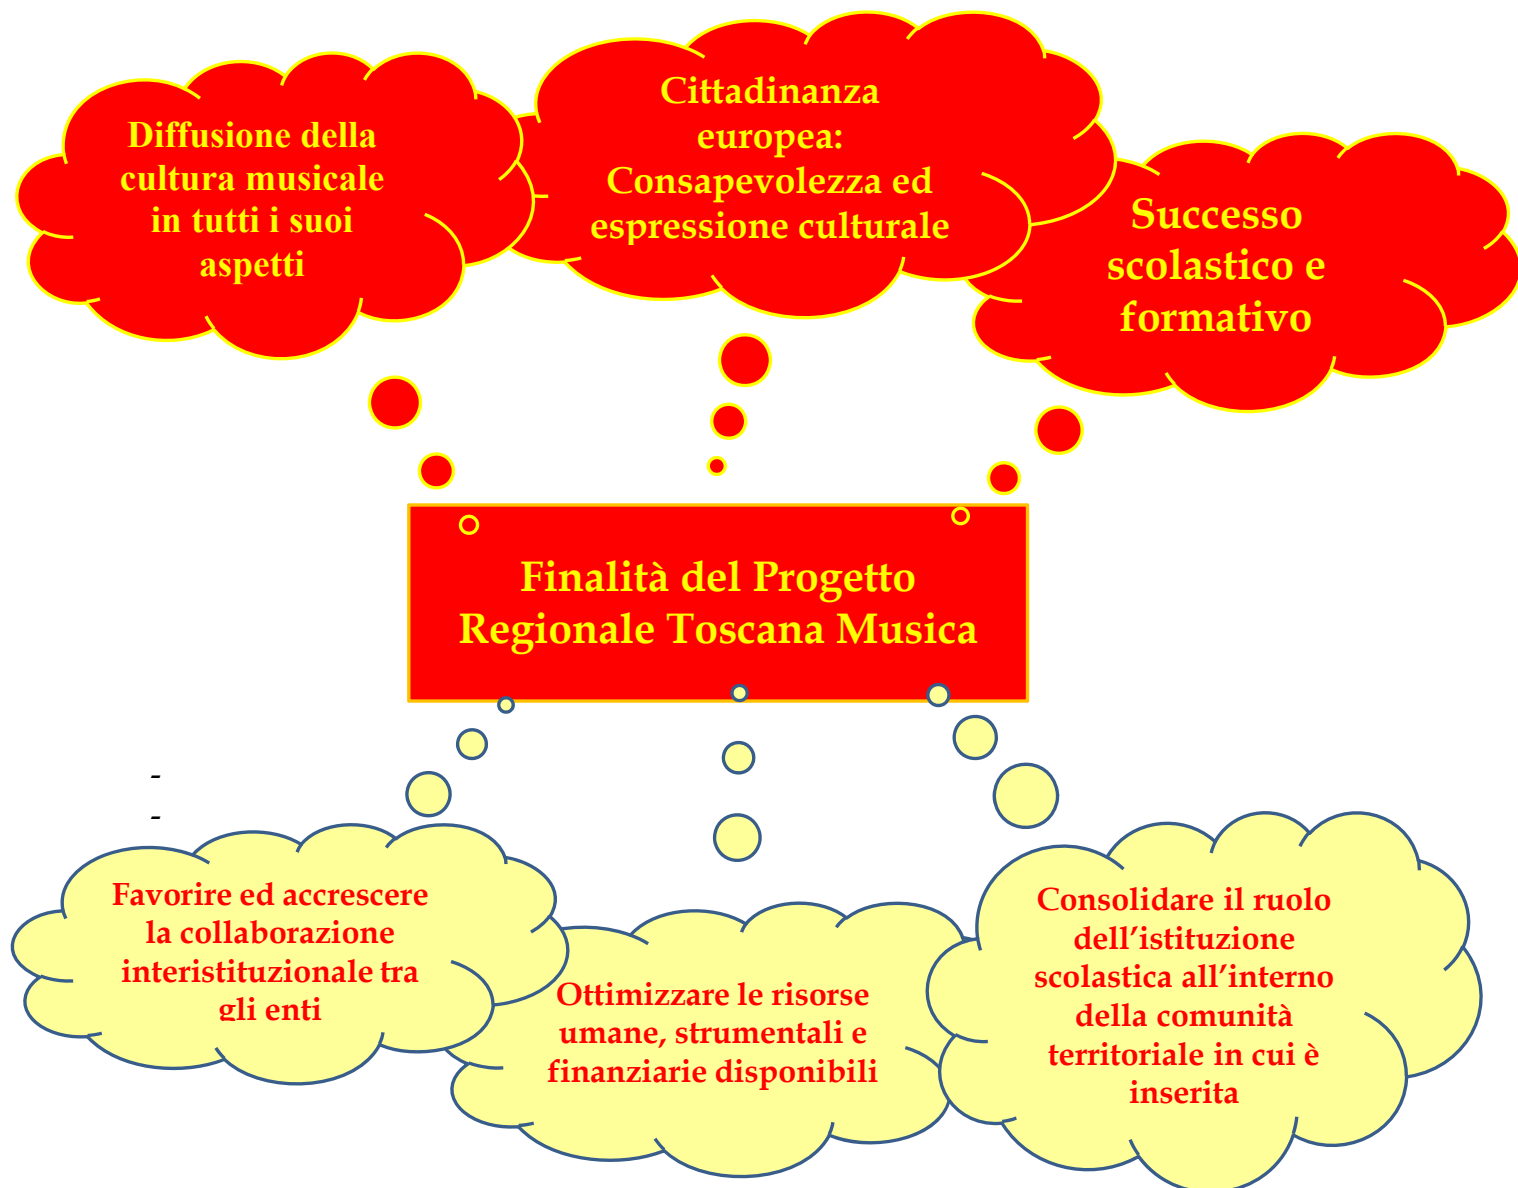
Diffusione della cultura musicale in tutti i suoi aspetti

Cittadinanza europea: Consapevolezza ed espressione culturale

Successo scolastico e formativo

Finalità del Progetto Regionale Toscana Musica

-
-

Favorire ed accrescere la collaborazione interistituzionale tra gli enti

Ottimizzare le risorse umane, strumentali e finanziarie disponibili

Consolidare il ruolo dell'istituzione scolastica all'interno della comunità territoriale in cui è inserita